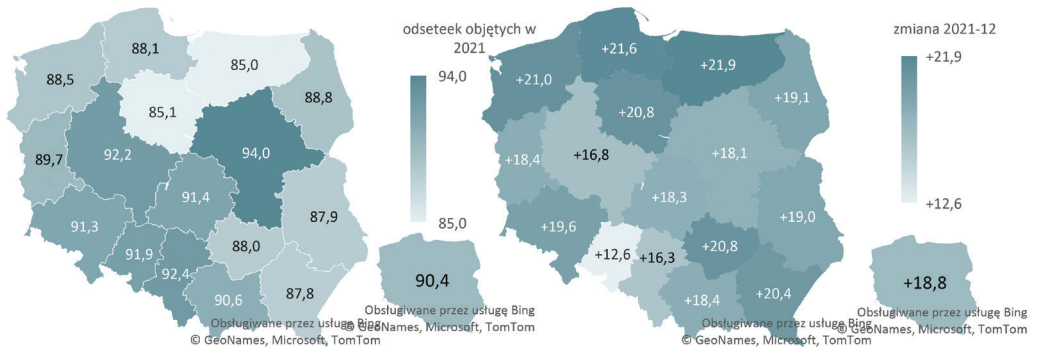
88,1
85,0
88,5
85,1
88,8
94,0
89,7
92,2
91,4
87,9
91,3
88,0
91,9
92,4
90,6
87,8
Obsługiwane przez usługę Bing
© GeoNames, Microsoft, TomTom

odseteek objętych w 2021
94,0
85,0
90,4
Obsługiwane przez usługę Bing
© GeoNames, Microsoft, TomTom

+21,6
+21,9
+21,0
+20,8
+19,1
+18,4
+16,8
+18,1
+18,3
+19,6
+19,0
+12,6
+16,3
+20,8
+18,4
+20,4
Obsługiwane przez usługę Bing
© GeoNames, Microsoft, TomTom

zmiana 2021-12
+21,9
+12,6
+18,8
Obsługiwane przez usługę Bing
© GeoNames, Microsoft, TomTom